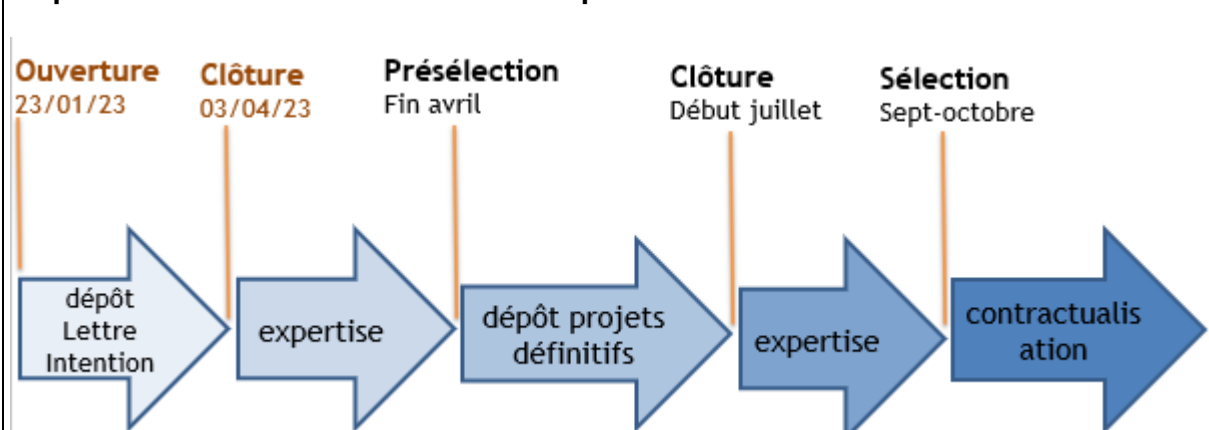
Ouverture
23/01/23

Clôture
03/04/23

Présélection
Fin avril

Clôture
Début juillet

Sélection
Sept-octobre

dépôt Lettre Intention

expertise

dépôt projets définitifs

expertise

contractualis ation